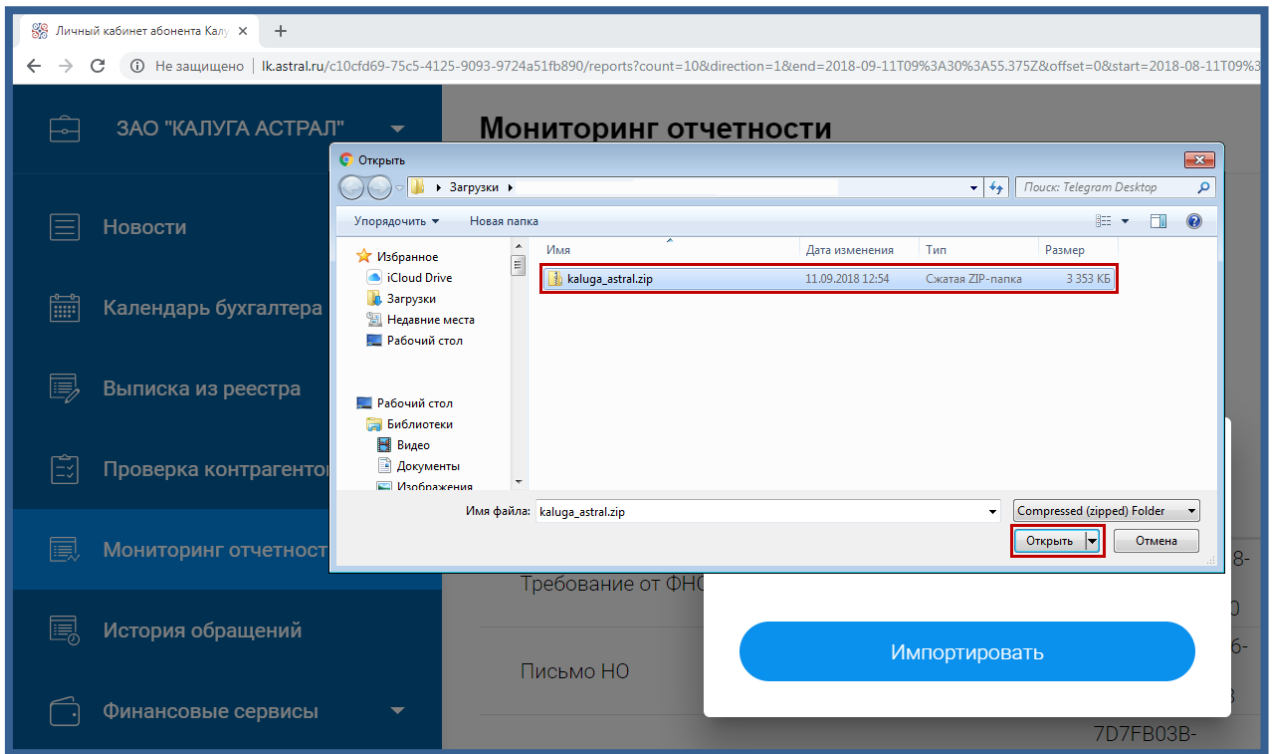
Личный кабинет абонента Калу ×
+
← → C ⓘ Не защищено | lk.astral.ru/c10cfd69-75c5-4125-9093-9724a51fb890/reports?count=10&direction=1&end=2018-09-11T09%3A30%3A55.375Z&offset=0&start=2018-08-11T09%3

ЗАО "КАЛУГА АСТРАЛ"
Новости
Календарь бухгалтера
Выписка из реестра
Проверка контрагентов
Мониторинг отчетност
История обращений
Финансовые сервисы

Мониторинг отчетности

Открыть
Загрузки
Поиск: Telegram Desktop
Упорядочить ▾ Новая папка
Избранное
iCloud Drive
Загрузки
Недавние места
Рабочий стол
Рабочий стол
Библиотеки
Видео
Документы
Изображения

| Имя | Дата изменения | Тип | Размер |
|---|---|---|---|
| kaluga_astral.zip | 11.09.2018 12:54 | Сжатая ZIP-папка | 3 353 КБ |

Имя файла: kaluga_astral.zip
Compressed (zipped) Folder
Открыть
Отмена

Требование от ФНС
Письмо НО
Импортировать
8-
0
6-
3
7D7FB03B-